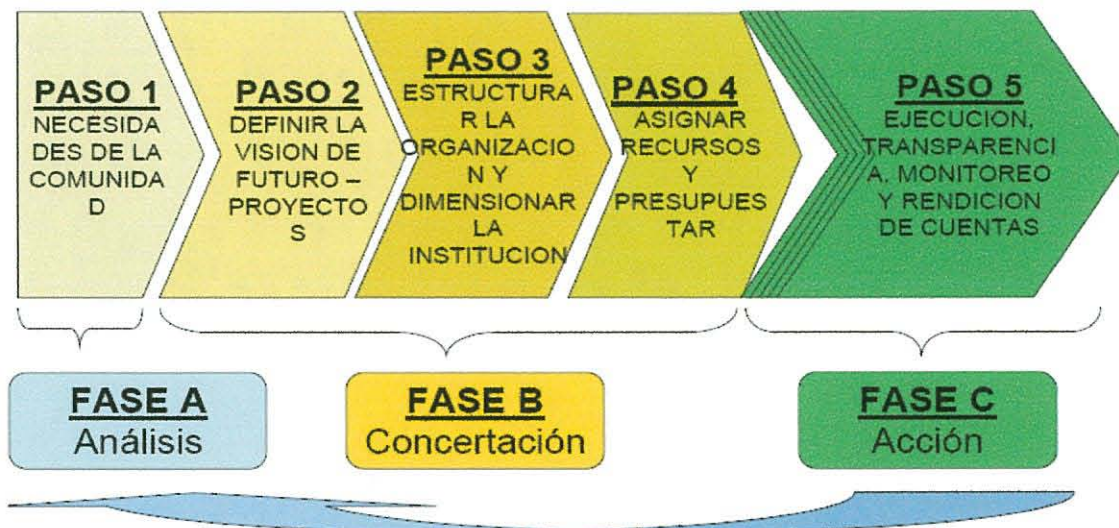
PASO 1
NECESIDADES DE LA COMUNIDAD

PASO 2
DEFINIR LA VISION DE FUTURO – PROYECTOS

PASO 3
ESTRUCTURAR LA ORGANIZACION Y DIMENSIONAR LA INSTITUCION

PASO 4
ASIGNAR RECURSOS Y PRESUPUESTAR

PASO 5
EJECUCION, TRANSPARENCIA, MONITOREO Y RENDICION DE CUENTAS

FASE A
Análisis

FASE B
Concertación

FASE C
Acción